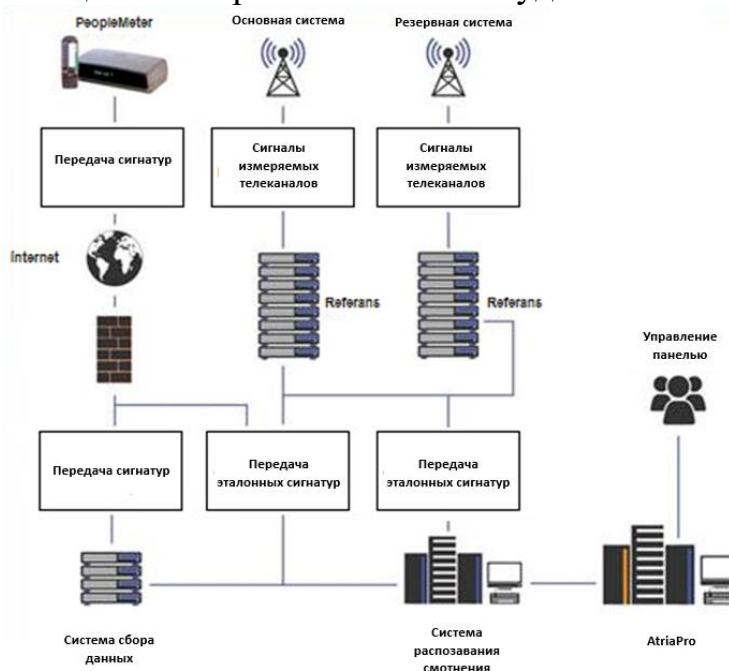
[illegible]

PeopleMeter

Основная система

Резервная система

Передача сигнатур

Сигналы измеряемых телеканалов

Сигналы измеряемых телеканалов

Internet

Referans

Referans

Управление панелью

Передача сигнатур

Передача эталонных сигнатур

Передача эталонных сигнатур

Система сбора данных

Система распозавания смотнения

AtriaPro